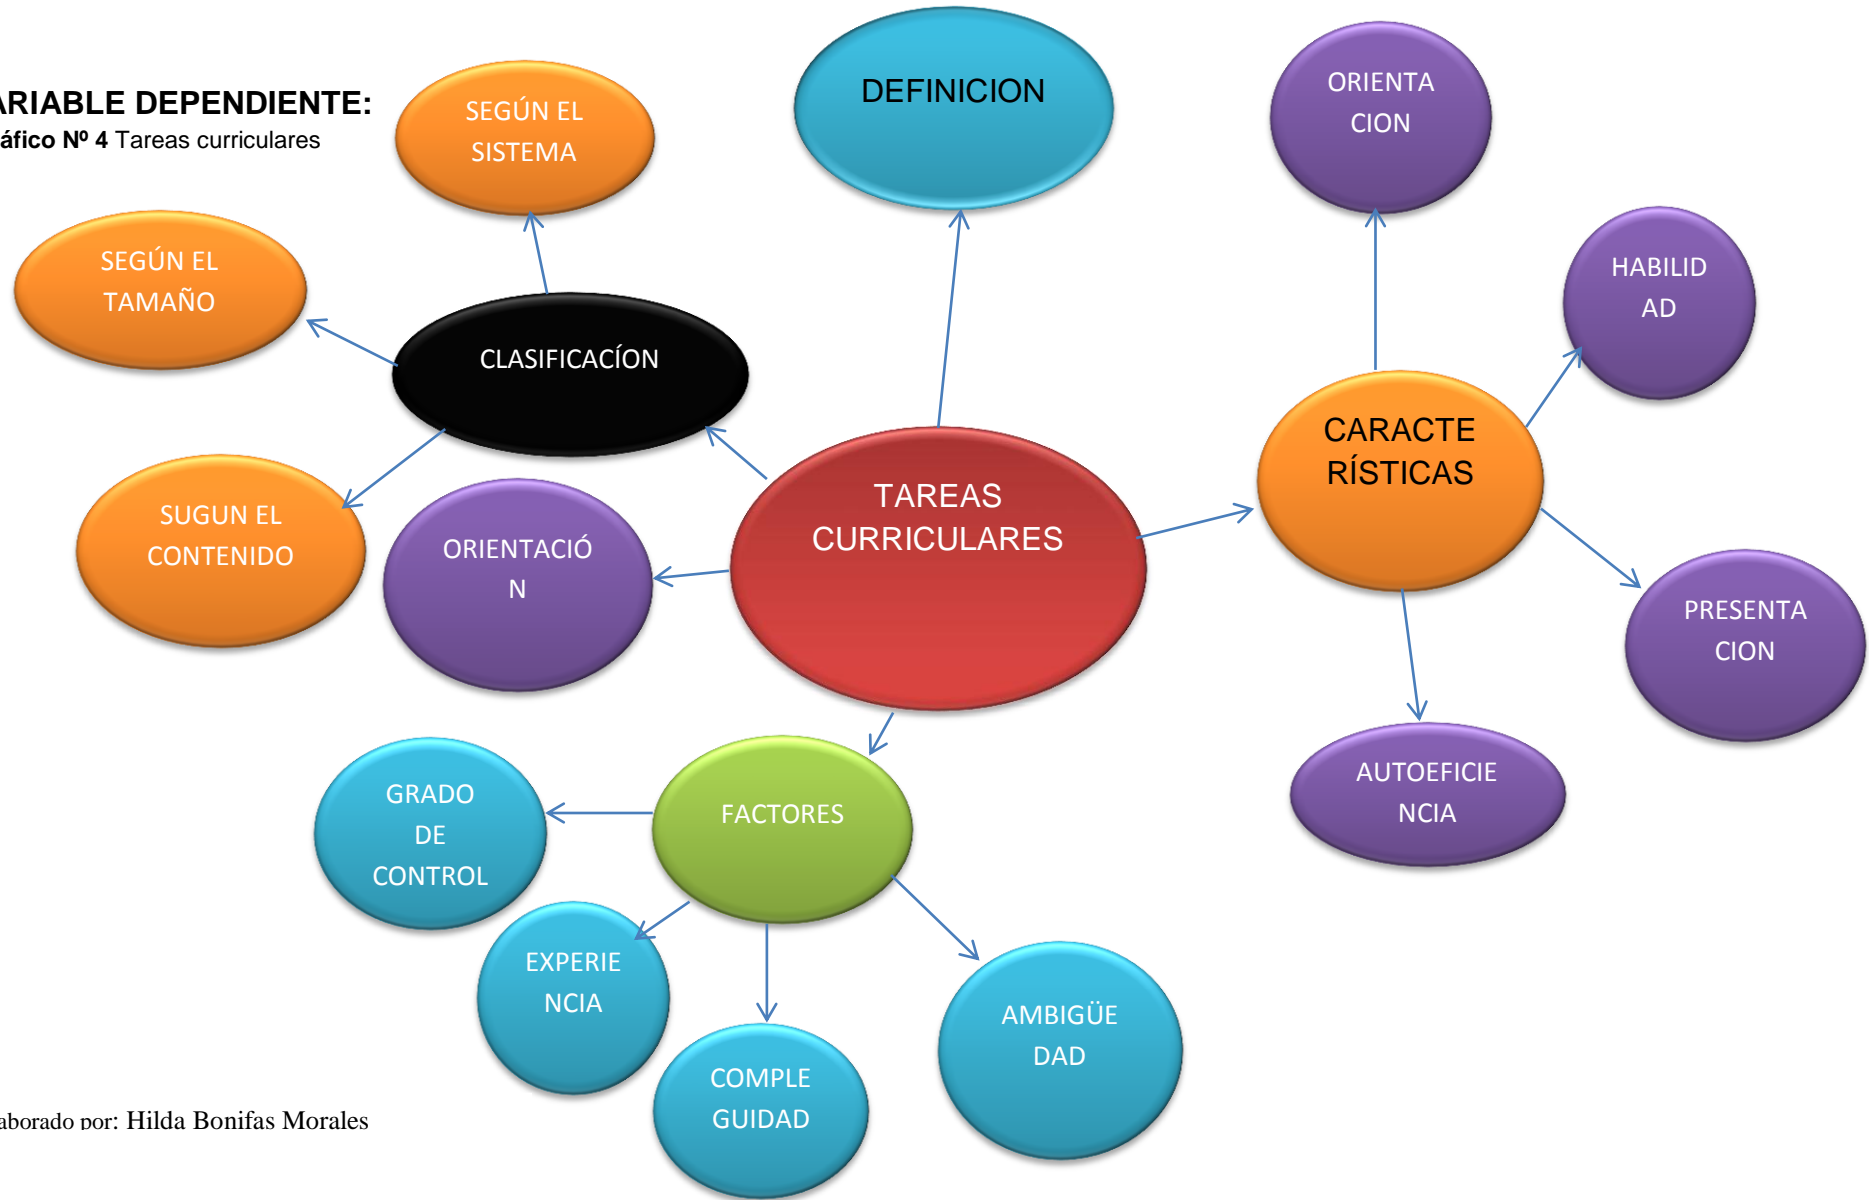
ARIABLE DEPENDIENTE:
áfico Nº 4 Tareas curriculares

SEGÚN EL SISTEMA

DEFINICION

ORIENTA CION

SEGÚN EL TAMAÑO

CLASIFICACÍON

HABILID AD

CARACTE RÍSTICAS

TAREAS CURRICULARES

SUGUN EL CONTENIDO

ORIENTACIÓ N

PRESENTA CION

AUTOEFICIE NCIA

GRADO DE CONTROL

FACTORES

EXPERIE NCIA

AMBIGÜE DAD

COMPLE GUIDAD

aborado por: Hilda Bonifas Morales